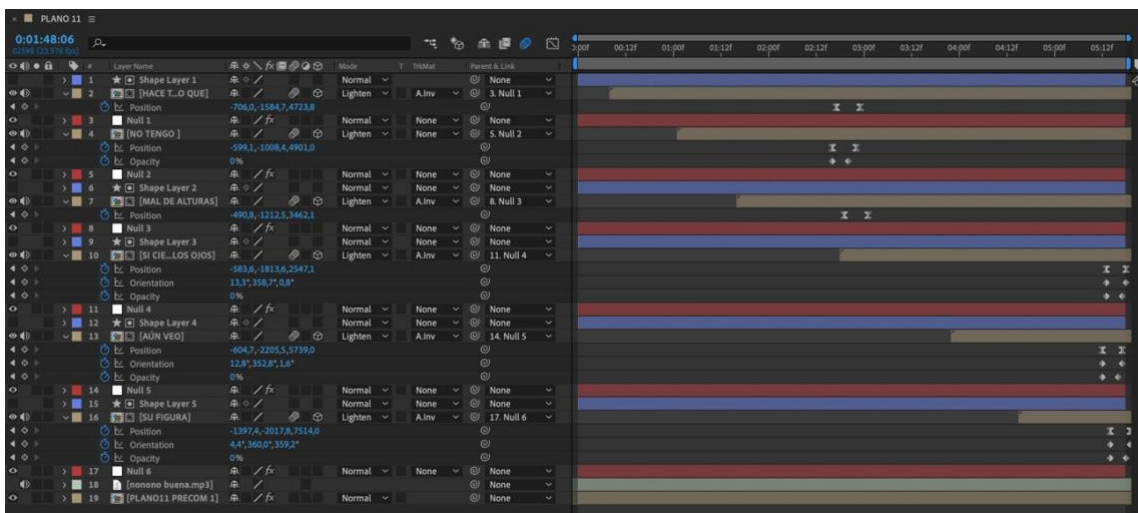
PLANO 11 ≡

0:01:48:06
02598 (23.976 fps)

| # | Layer Name | Mode | T TrkMat | Parent & Link |
|---|---|---|---|---|
| 1 | Shape Layer 1 | Normal | | None |
| 2 | [HACE T...O QUE] | Lighten | A.Inv | 3. Null 1 |
| | Position -706,0,-1584,7,4723,8 | | | |
| 3 | Null 1 | Normal | None | None |
| 4 | [NO TENGO] | Lighten | None | 5. Null 2 |
| | Position -599,1,-1008,4,4901,0 | | | |
| | Opacity 0% | | | |
| 5 | Null 2 | Normal | None | None |
| 6 | Shape Layer 2 | Normal | None | None |
| 7 | [MAL DE ALTURAS] | Lighten | A.Inv | 8. Null 3 |
| | Position -490,8,-1212,5,3462,1 | | | |
| 8 | Null 3 | Normal | None | None |
| 9 | Shape Layer 3 | Normal | None | None |
| 10 | [SI CIE...LOS OJOS] | Lighten | A.Inv | 11. Null 4 |
| | Position -583,6,-1813,6,2547,1 | | | |
| | Orientation 13,3°,358,7°,0,8° | | | |
| | Opacity 0% | | | |
| 11 | Null 4 | Normal | None | None |
| 12 | Shape Layer 4 | Normal | None | None |
| 13 | [AÚN VEO] | Lighten | A.Inv | 14. Null 5 |
| | Position -604,7,-2205,5,5739,0 | | | |
| | Orientation 12,8°,352,8°,1,6° | | | |
| | Opacity 0% | | | |
| 14 | Null 5 | Normal | None | None |
| 15 | Shape Layer 5 | Normal | None | None |
| 16 | [SU FIGURA] | Lighten | A.Inv | 17. Null 6 |
| | Position -1397,4,-2017,8,7514,0 | | | |
| | Orientation 4,4°,360,0°,359,2° | | | |
| | Opacity 0% | | | |
| 17 | Null 6 | Normal | None | None |
| 18 | [nonono buena.mp3] | | | None |
| 19 | [PLANO11 PRECOM 1] | Normal | | None |

0:00f 00:12f 01:00f 01:12f 02:00f 02:12f 03:00f 03:12f 04:00f 04:12f 05:00f 05:12f